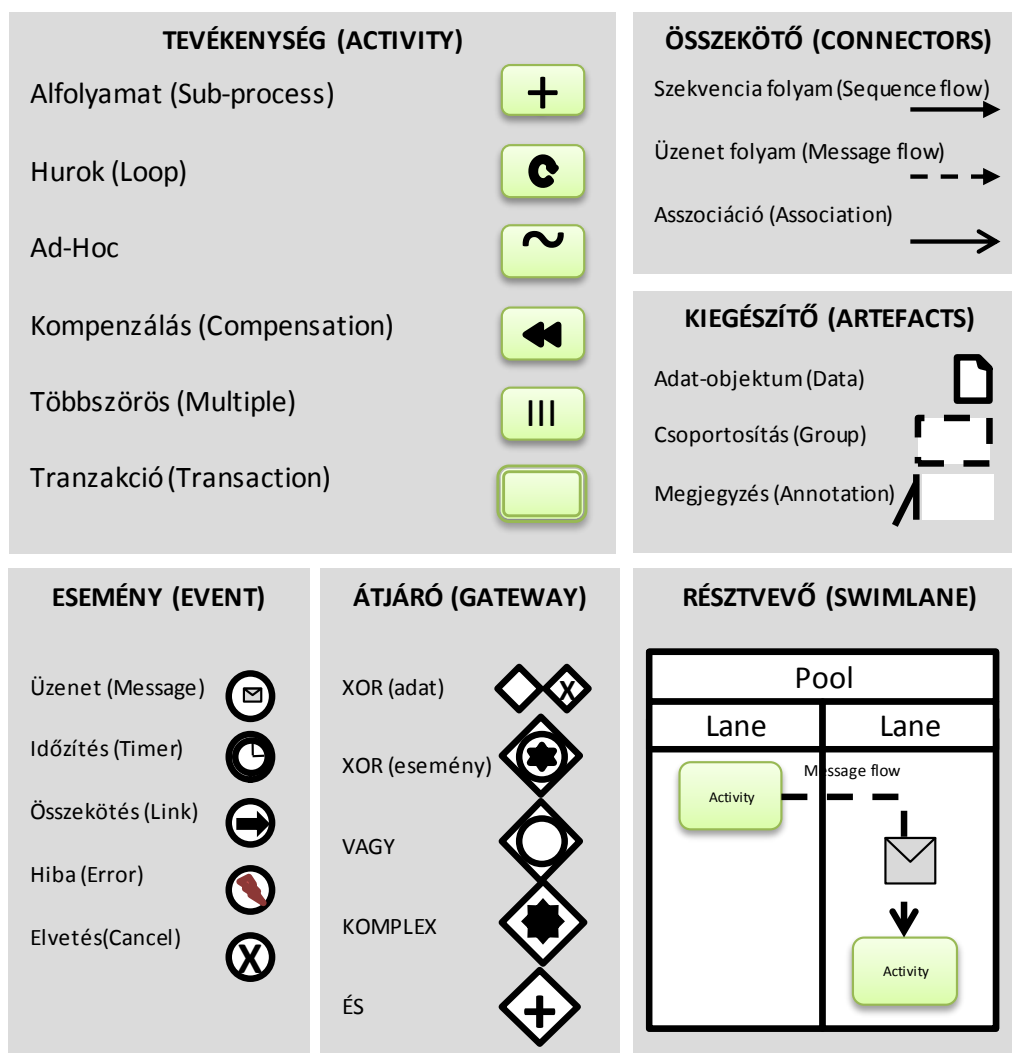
TEVÉKENYSÉG (ACTIVITY)

Alfolyamat (Sub-process)

+

Hurok (Loop)

Ad-Hoc

~

Kompenzálás (Compensation)

Többszörös (Multiple)

III

Tranzakció (Transaction)

ÖSSZEKÖTŐ (CONNECTORS)

Szekvencia folyam (Sequence flow)

Üzenet folyam (Message flow)

Asszociáció (Association)

KIEGÉSZÍTŐ (ARTEFACTS)

Adat-objektum (Data)

Csoportosítás (Group)

Megjegyzés (Annotation)

ESEMÉNY (EVENT)

Üzenet (Message)

Időzítés (Timer)

Összekötés (Link)

Hiba (Error)

Elvetés(Cancel)

X

ÁTJÁRÓ (GATEWAY)

XOR (adat)

X

XOR (esemény)

VAGY

KOMPLEX

ÉS

+

RÉSZTVEVŐ (SWIMLANE)

Pool

Lane

Lane

Activity

Message flow

Activity